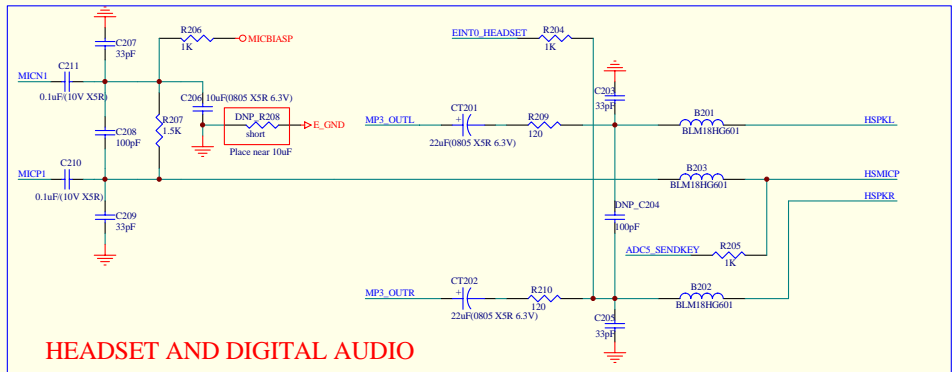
C207
33pF

R206
1K
MICBIASP

MICN1
C211
0.1uF/(10V X5R)

C206 10uF(0805 X5R 6.3V)

R207
1.5K

C208
100pF

DNP_R208
short
E_GND
Place near 10uF

MICP1
C210
0.1uF/(10V X5R)

C209
33pF

EINT0_HEADSET
R204
1K

C203
33pF

MP3_OUTL
CT201
22uF(0805 X5R 6.3V)
R209
120

B201
BLM18HG601
HSPKL

B203
BLM18HG601
HSMICP

HSPKR

DNP_C204
100pF

ADC5_SENDKEY
R205
1K

MP3_OUTR
CT202
22uF(0805 X5R 6.3V)
R210
120

B202
BLM18HG601

C205
33pF

HEADSET AND DIGITAL AUDIO